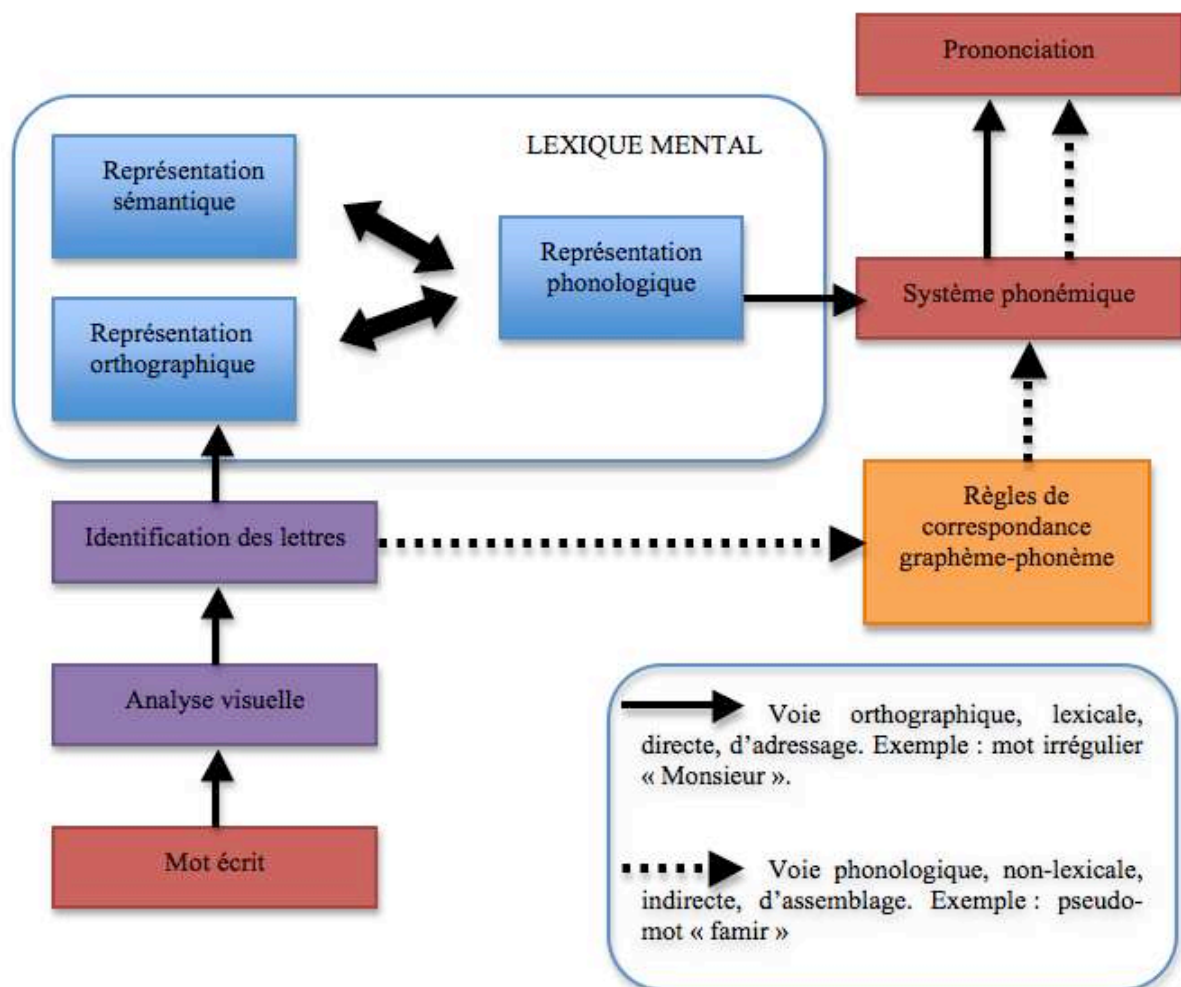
Prononciation

LEXIQUE MENTAL

Représentation sémantique

Représentation phonologique

Représentation orthographique

Système phonémique

Règles de correspondance graphème-phonème

Identification des lettres

Analyse visuelle

Mot écrit

Voie orthographique, lexicale, directe, d'adressage. Exemple : mot irrégulier « Monsieur ».

Voie phonologique, non-lexicale, indirecte, d'assemblage. Exemple : pseudo-mot « famir »